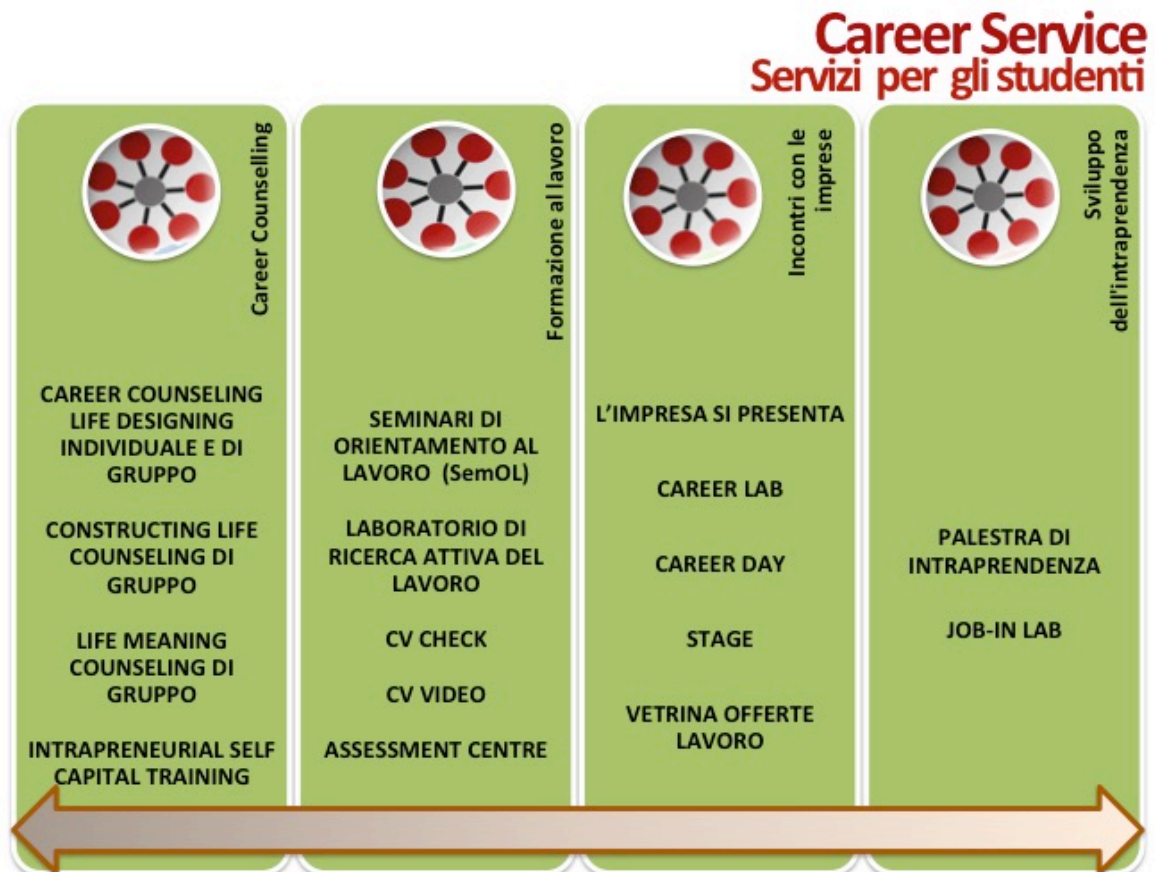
Career Service
Servizi per gli studenti

Career Counselling

CAREER COUNSELING LIFE DESIGNING INDIVIDUALE E DI GRUPPO

CONSTRUCTING LIFE COUNSELING DI GRUPPO

LIFE MEANING COUNSELING DI GRUPPO

INTRAPRENEURIAL SELF CAPITAL TRAINING

Formazione al lavoro

SEMINARI DI ORIENTAMENTO AL LAVORO (SemOL)

LABORATORIO DI RICERCA ATTIVA DEL LAVORO

CV CHECK

CV VIDEO

ASSESSMENT CENTRE

Incontri con le imprese

L'IMPRESA SI PRESENTA

CAREER LAB

CAREER DAY

STAGE

VETRINA OFFERTE LAVORO

Sviluppo dell'intraprendenza

PALESTRA DI INTRAPRENDENZA

JOB-IN LAB